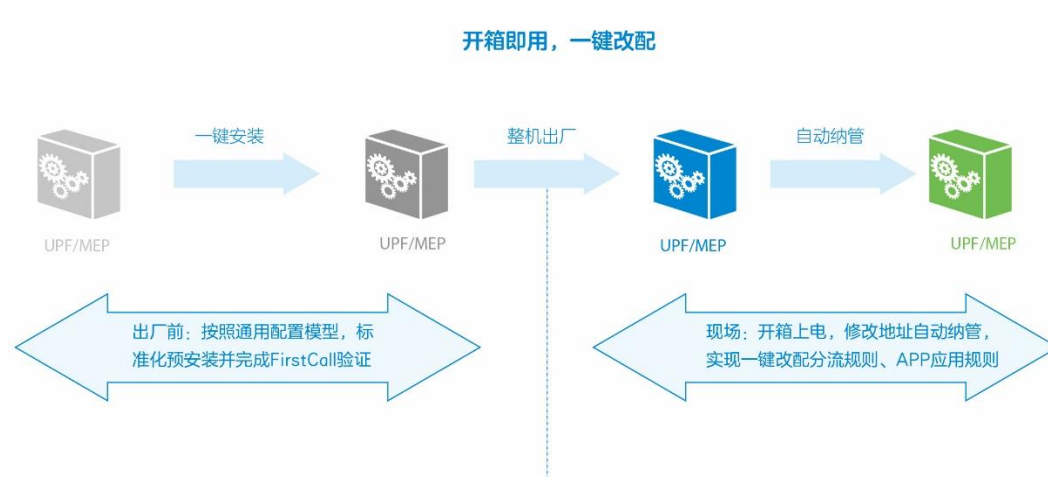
开箱即用，一键改配

一键安装

整机出厂

自动纳管

UPF/MEP

UPF/MEP

UPF/MEP

UPF/MEP

出厂前：按照通用配置模型，标准化预安装并完成FirstCall验证

现场：开箱上电，修改地址自动纳管，实现一键改配分流规则、APP应用规则